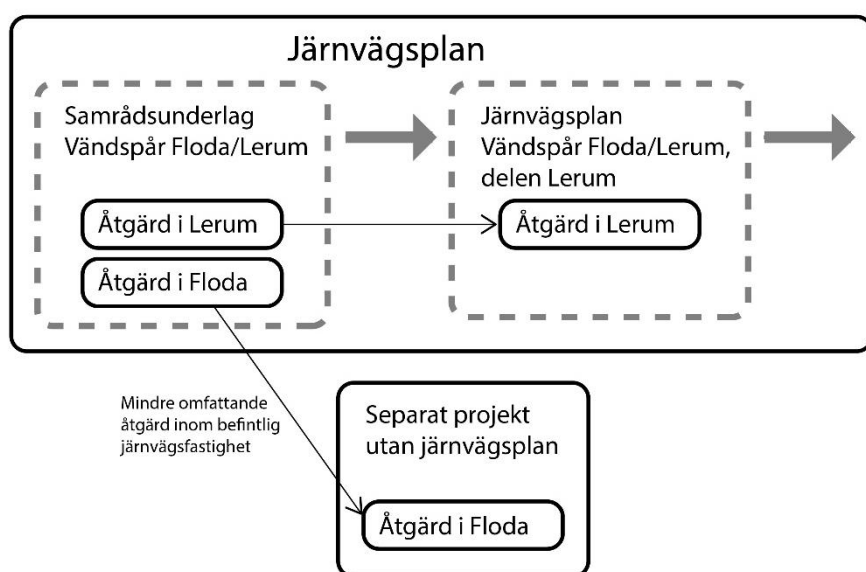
Järnvägsplan

Samrådsunderlag Vändspår Floda/Lerum

Åtgärd i Lerum

Åtgärd i Floda

Järnvägsplan Vändspår Floda/Lerum, delen Lerum

Åtgärd i Lerum

Mindre omfattande åtgärd inom befintlig järnvägsfastighet

Separat projekt utan järnvägsplan

Åtgärd i Floda